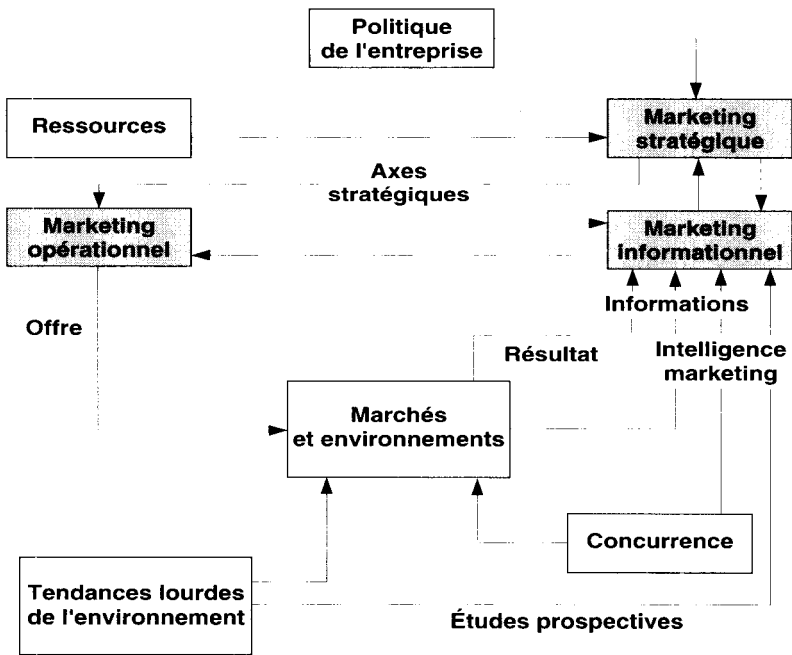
Politique de l'entreprise

Ressources

Marketing stratégique

Axes stratégiques

Marketing opérationnel

Marketing informationnel

Informations

Offre

Résultat

Intelligence marketing

Marchés et environnements

Concurrence

Tendances lourdes de l'environnement

Études prospectives